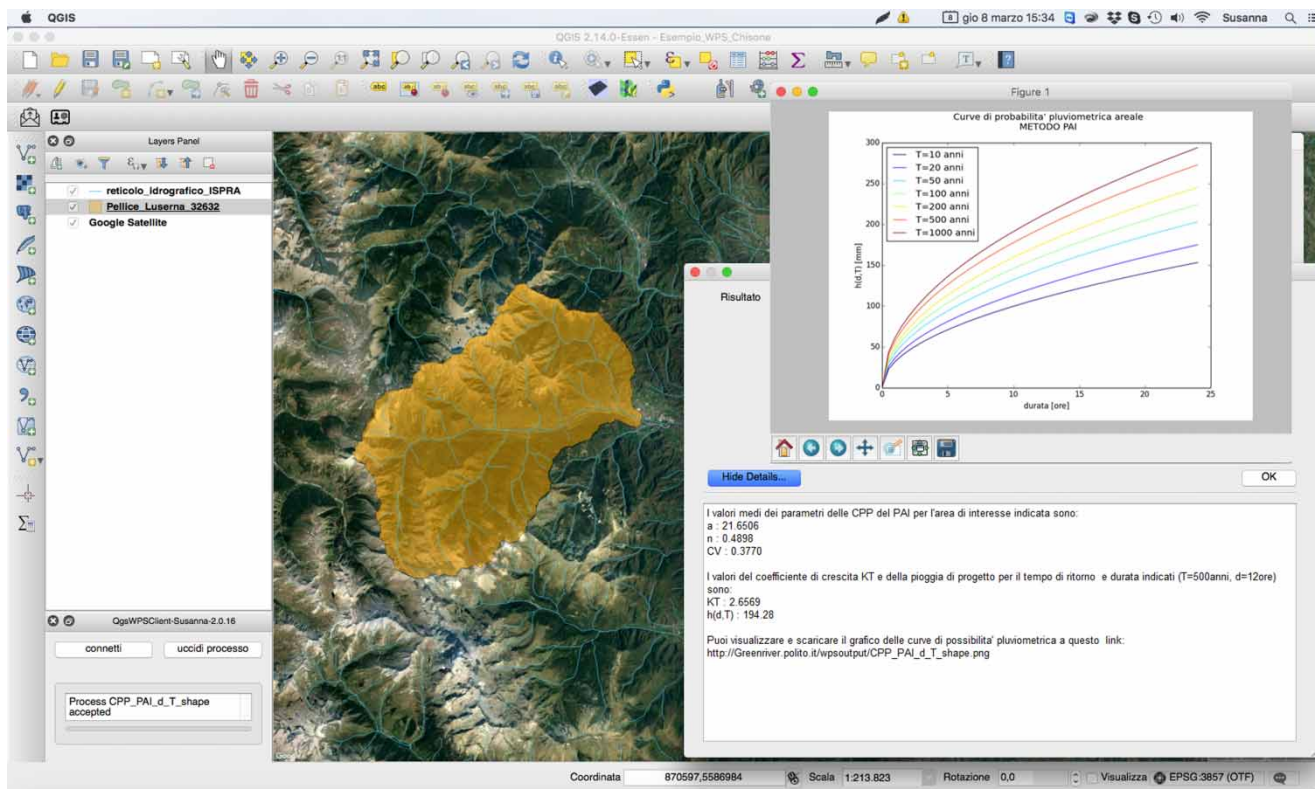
QGIS

8 gio 8 marzo 15:34 Susanna

QGIS 2.14.0-Essen - Esempio_WPS_Chisone

Layers Panel

reticolo_idrografico_ISPRA
Pellice_Luserna_32632
Google Satellite

QgsWPSClient-Susanna-2.0.16

connetti
uccidi processo

Process CPP_PAI_d_T_shape accepted

Figure 1

Curve di probabilita' pluviometrica areale
METODO PAI

T=10 anni
T=20 anni
T=50 anni
T=100 anni
T=200 anni
T=500 anni
T=1000 anni

h(d,T) [mm]

300
250
200
150
100
50
0

0
5
10
15
20
25

durata [ore]

Risultato

Hide Details...

OK

I valori medi dei parametri delle CPP del PAI per l'area di interesse indicata sono:
a : 21.6506
n : 0.4898
CV : 0.3770

I valori del coefficiente di crescita KT e della pioggia di progetto per il tempo di ritorno e durata indicati (T=500anni, d=12ore) sono:
KT : 2.6569
h(d,T) : 194.28

Puoi visualizzare e scaricare il grafico delle curve di possibilita' pluviometrica a questo link:
http://Greenriver.polito.it/wpsoutput/CPP_PAI_d_T_shape.png

Coordinata 870597,5586984 Scala 1:213.823 Rotazione 0,0 Visualizza EPSG:3857 (OTF)